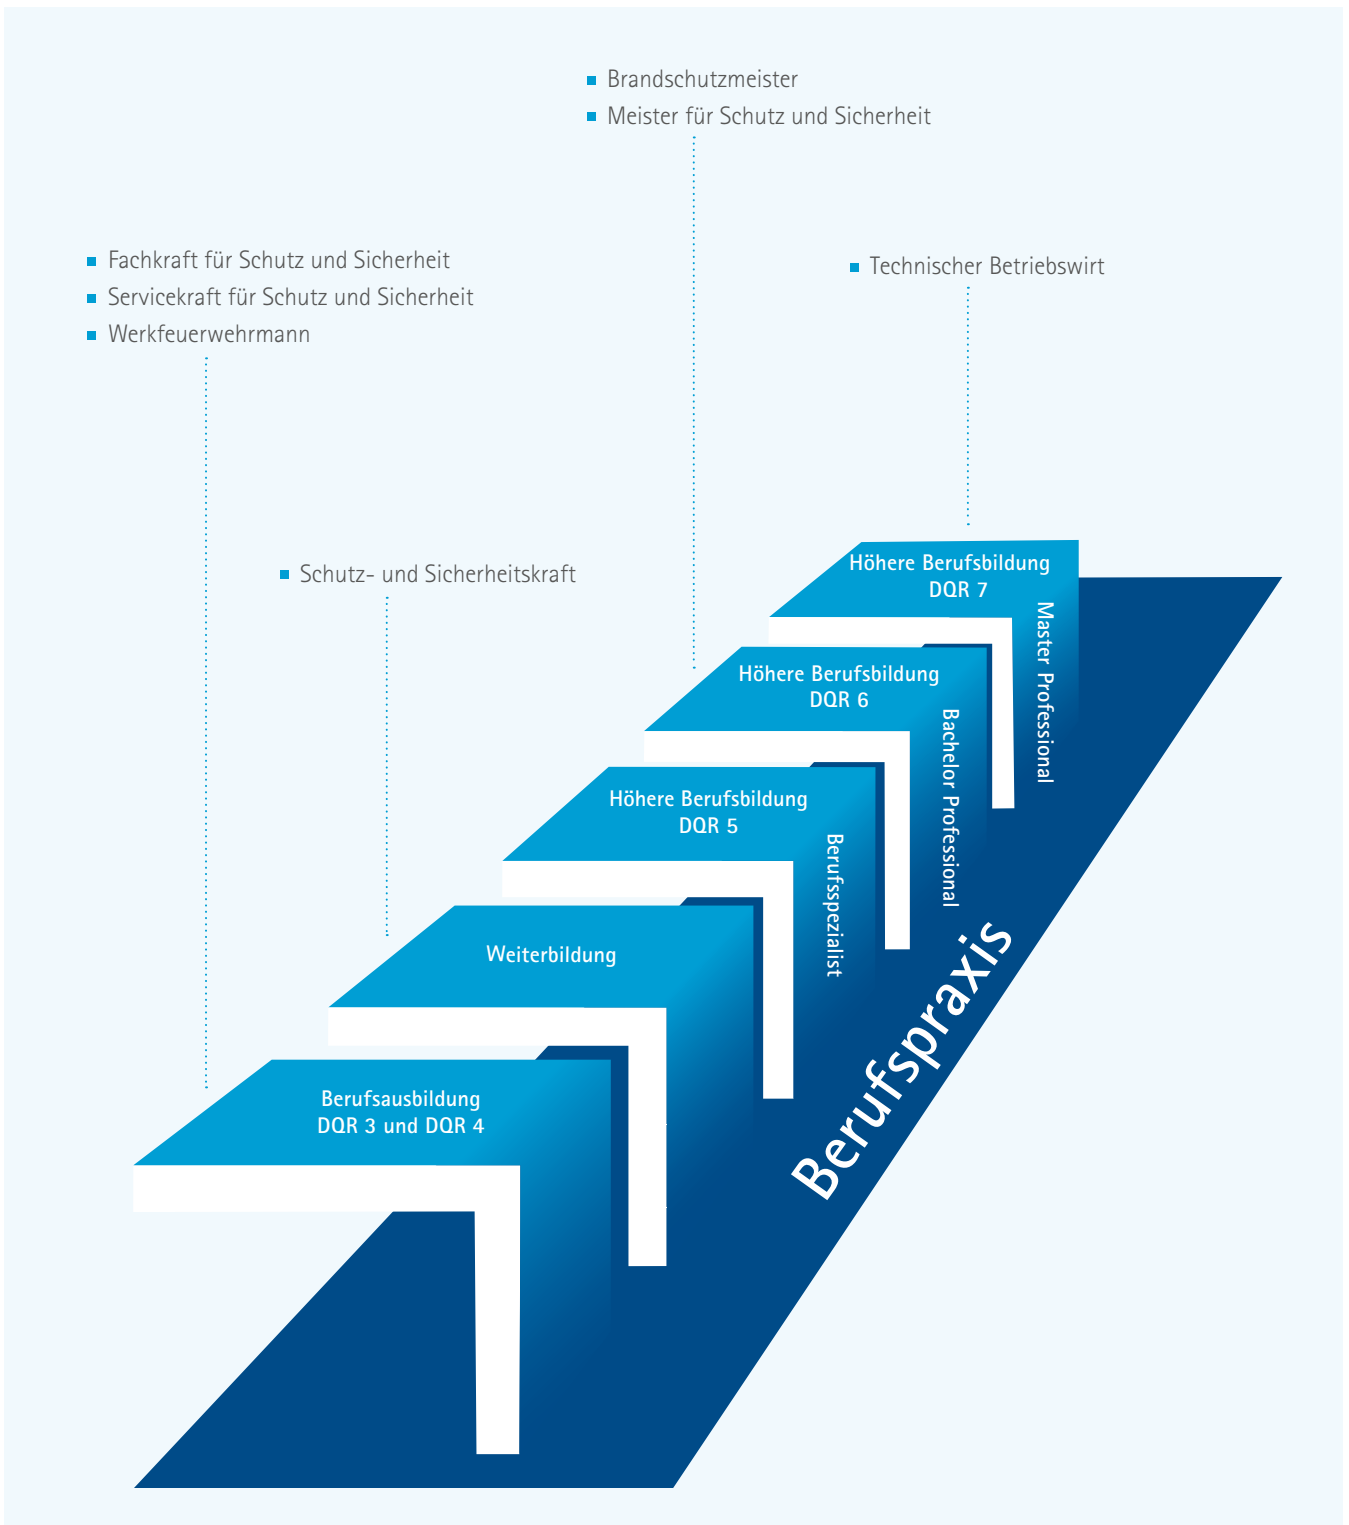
Brandschutzmeister
Meister für Schutz und Sicherheit

Fachkraft für Schutz und Sicherheit
Servicekraft für Schutz und Sicherheit
Werkfeuerwehrmann

Technischer Betriebswirt

Schutz- und Sicherheitskraft

Höhere Berufsbildung DQR 7
Master Professional

Höhere Berufsbildung DQR 6
Bachelor Professional

Höhere Berufsbildung DQR 5
Berufsspezialist

Weiterbildung

Berufsausbildung DQR 3 und DQR 4

Berufspraxis